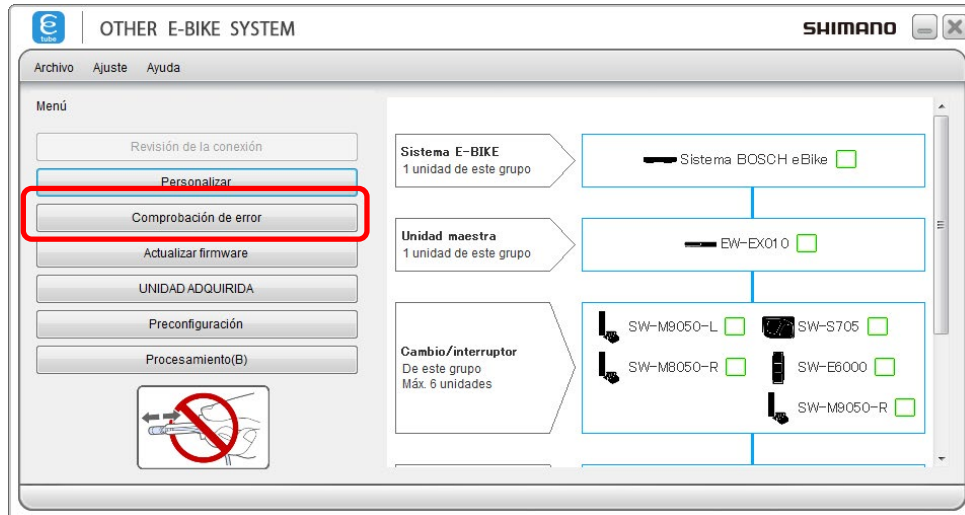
e tube OTHER E-BIKE SYSTEM SHIMANO

Archivo Ajuste Ayuda

Menú

Revisión de la conexión

Personalizar

Comprobación de error

Actualizar firmware

UNIDAD ADQUIRIDA

Preconfiguración

Procesamiento(B)

Sistema E-BIKE
1 unidad de este grupo

Sistema BOSCH eBike

Unidad maestra
1 unidad de este grupo

EW-EX010

Cambio/interruptor
De este grupo
Máx. 6 unidades

SW-M9050-L

SW-S705

SW-M8050-R

SW-E6000

SW-M9050-R